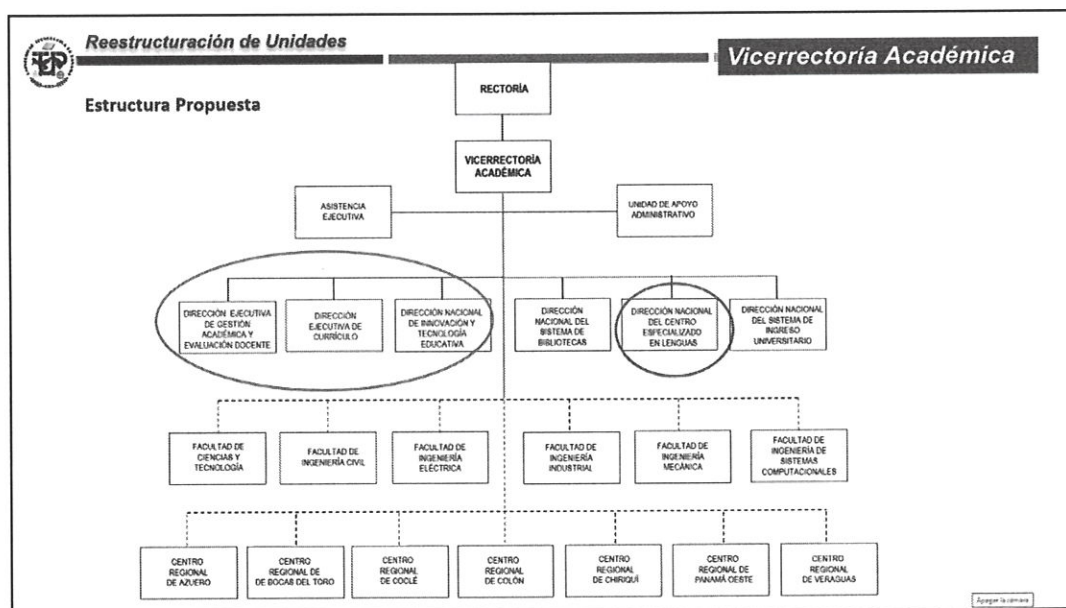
Reestructuración de Unidades

Vicerrectoría Académica

Estructura Propuesta

RECTORÍA

VICERRECTORÍA ACADÉMICA

ASISTENCIA EJECUTIVA

UNIDAD DE APOYO ADMINISTRATIVO

DIRECCIÓN EJECUTIVA DE GESTIÓN ACADÉMICA Y EVALUACIÓN DOCENTE

DIRECCIÓN EJECUTIVA DE CURRÍCULO

DIRECCIÓN NACIONAL DE INNOVACIÓN Y TECNOLOGÍA EDUCATIVA

DIRECCIÓN NACIONAL DEL SISTEMA DE BIBLIOTECAS

DIRECCIÓN NACIONAL DEL CENTRO ESPECIALIZADO EN LENGUAS

DIRECCIÓN NACIONAL DEL SISTEMA DE INGRESO UNIVERSITARIO

FACULTAD DE CIENCIAS Y TECNOLOGÍA

FACULTAD DE INGENIERÍA CIVIL

FACULTAD DE INGENIERÍA ELÉCTRICA

FACULTAD DE INGENIERÍA INDUSTRIAL

FACULTAD DE INGENIERÍA MECÁNICA

FACULTAD DE INGENIERÍA DE SISTEMAS COMPUTACIONALES

CENTRO REGIONAL DE AZUERO

CENTRO REGIONAL DE BOCAS DEL TORO

CENTRO REGIONAL DE COCLÉ

CENTRO REGIONAL DE COLÓN

CENTRO REGIONAL DE CHIRIQUÍ

CENTRO REGIONAL DE PANAMÁ OESTE

CENTRO REGIONAL DE VERAGUAS

Apagar la cámara